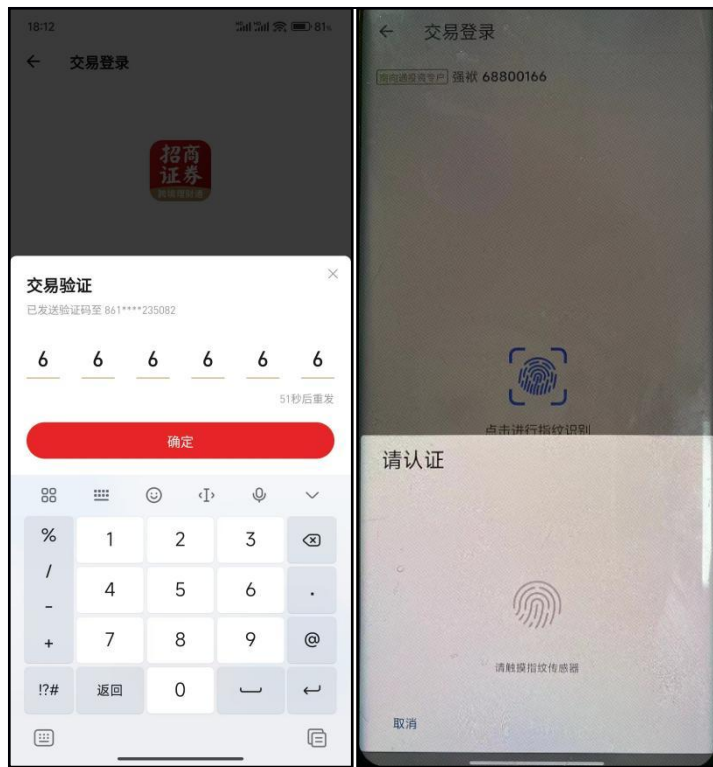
18:12

81

交易登录

招商
证券

交易验证

已发送验证码至 861****235082

6 6 6 6 6 6

51秒后重发

确定

%
/
-
+
!?#

1 2 3
4 5 6 .
7 8 9 @
返回 0

交易登录

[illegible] 强祺 68800166

点击进行指纹识别

请认证

请触摸指纹传感器

取消